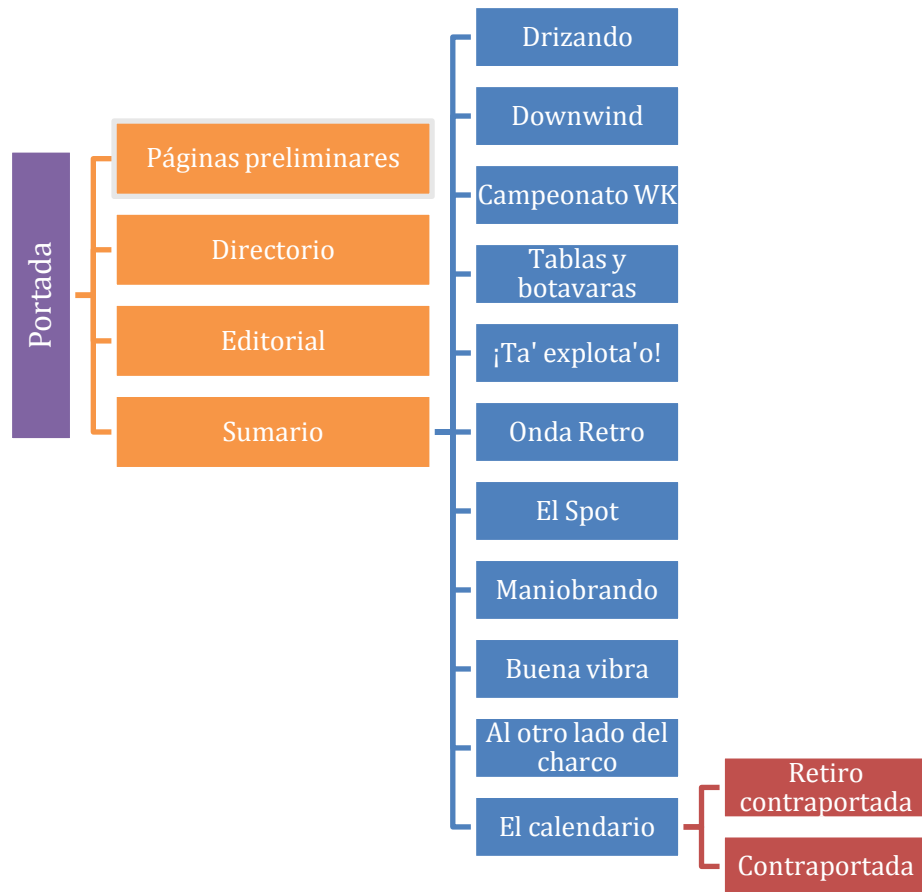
Portada

Páginas preliminares

Directorio

Editorial

Sumario

Drizando

Downwind

Campeonato WK

Tablas y botavaras

¡Ta' explota'o!

Onda Retro

El Spot

Maniobrando

Buena vibra

Al otro lado del charco

El calendario

Retiro contraportada

Contraportada